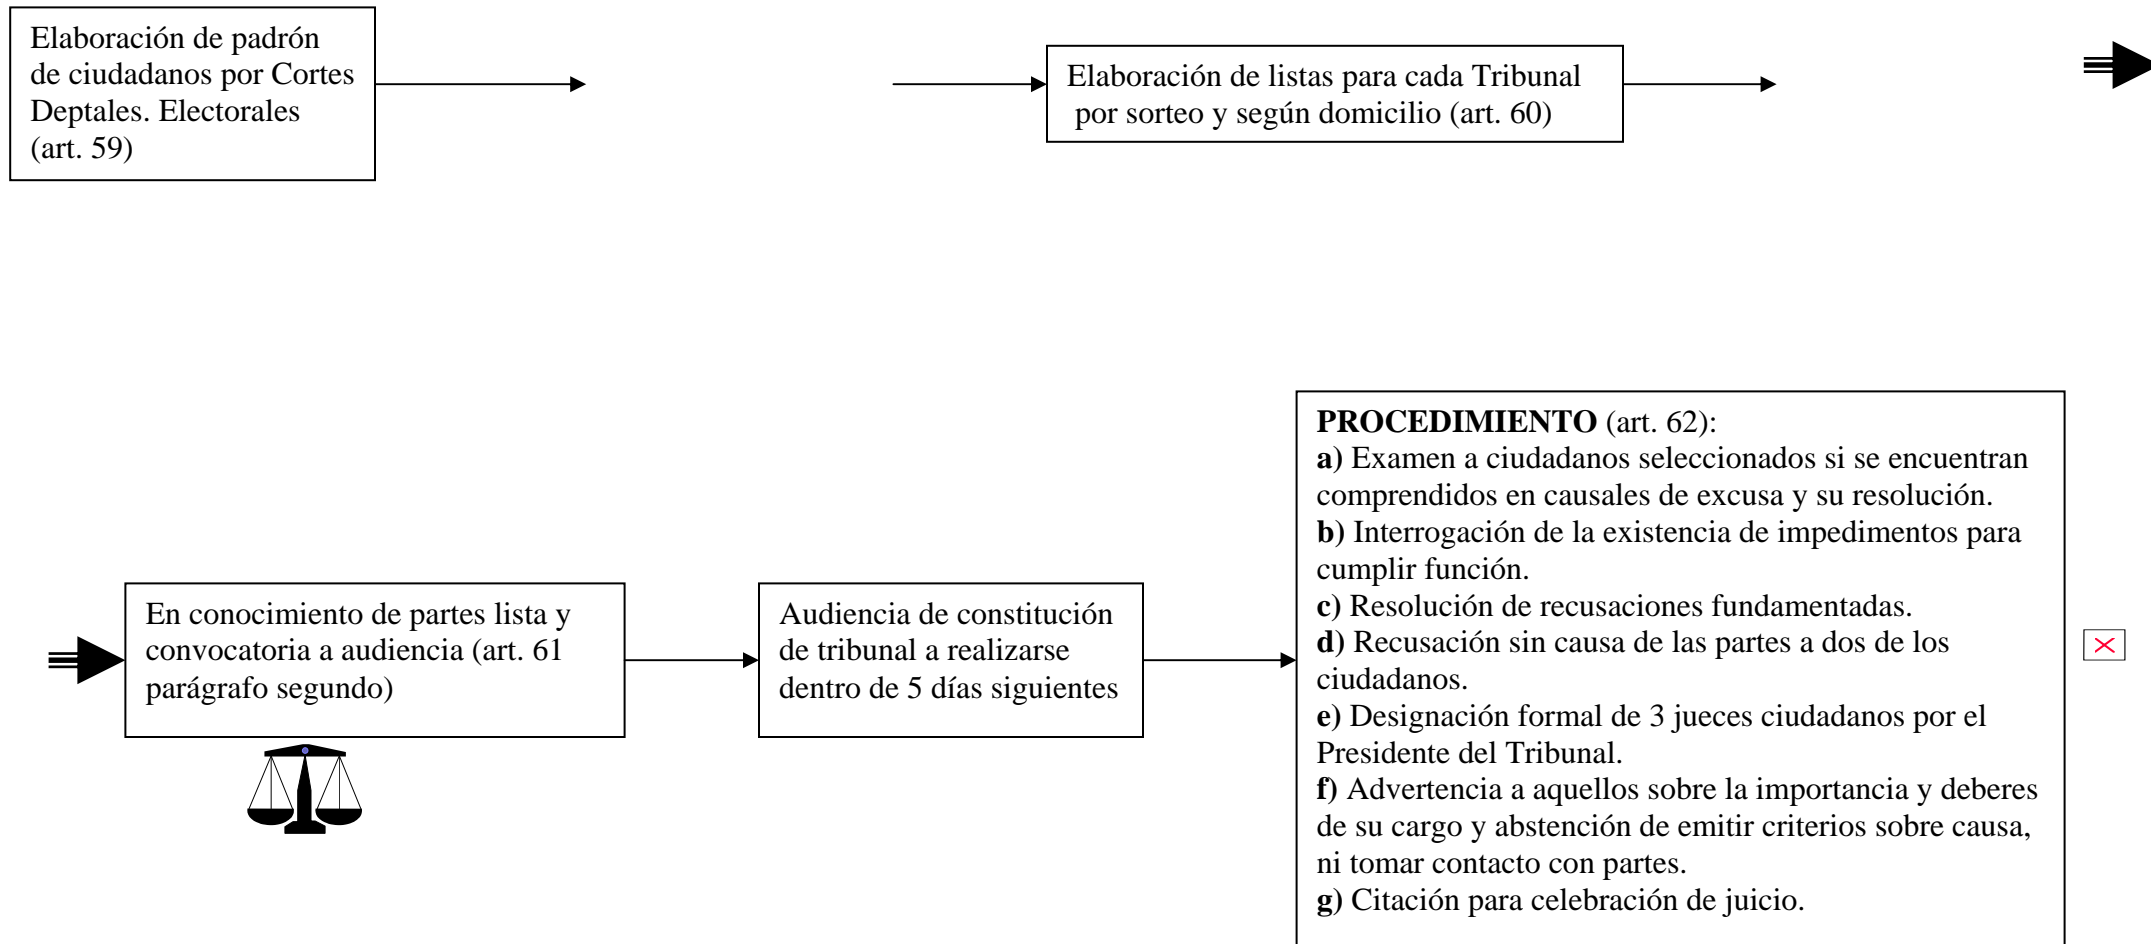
Elaboración de padrón de ciudadanos por Cortes Deptales. Electorales (art. 59)

Elaboración de listas para cada Tribunal por sorteo y según domicilio (art. 60)

En conocimiento de partes lista y convocatoria a audiencia (art. 61 parágrafo segundo)

Audiencia de constitución de tribunal a realizarse dentro de 5 días siguientes

**PROCEDIMIENTO** (art. 62):
**a)** Examen a ciudadanos seleccionados si se encuentran comprendidos en causales de excusa y su resolución.
**b)** Interrogación de la existencia de impedimentos para cumplir función.
**c)** Resolución de recusaciones fundamentadas.
**d)** Recusación sin causa de las partes a dos de los ciudadanos.
**e)** Designación formal de 3 jueces ciudadanos por el Presidente del Tribunal.
**f)** Advertencia a aquellos sobre la importancia y deberes de su cargo y abstención de emitir criterios sobre causa, ni tomar contacto con partes.
**g)** Citación para celebración de juicio.